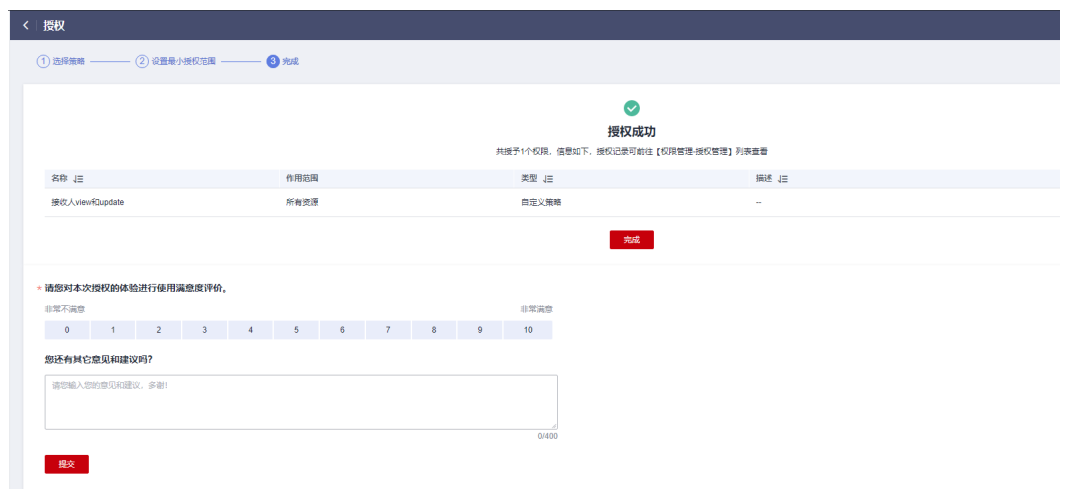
< 授权

1 选择策略 2 设置最小授权范围 3 完成

授权成功

共授予1个权限，信息如下，授权记录可前往【权限管理-授权管理】列表查看

| 名称 | 作用范围 | 类型 | 描述 |
|---|---|---|---|
| 接收人view和update | 所有资源 | 自定义策略 | -- |

完成

* 请您对本次授权的体验进行使用满意度评价。

非常不满意 非常满意

| 0 | 1 | 2 | 3 | 4 | 5 | 6 | 7 | 8 | 9 | 10 |
|---|---|---|---|---|---|---|---|---|---|---|

您还有其它意见和建议吗?

请您输入您的意见和建议，多谢!

0/400

提交